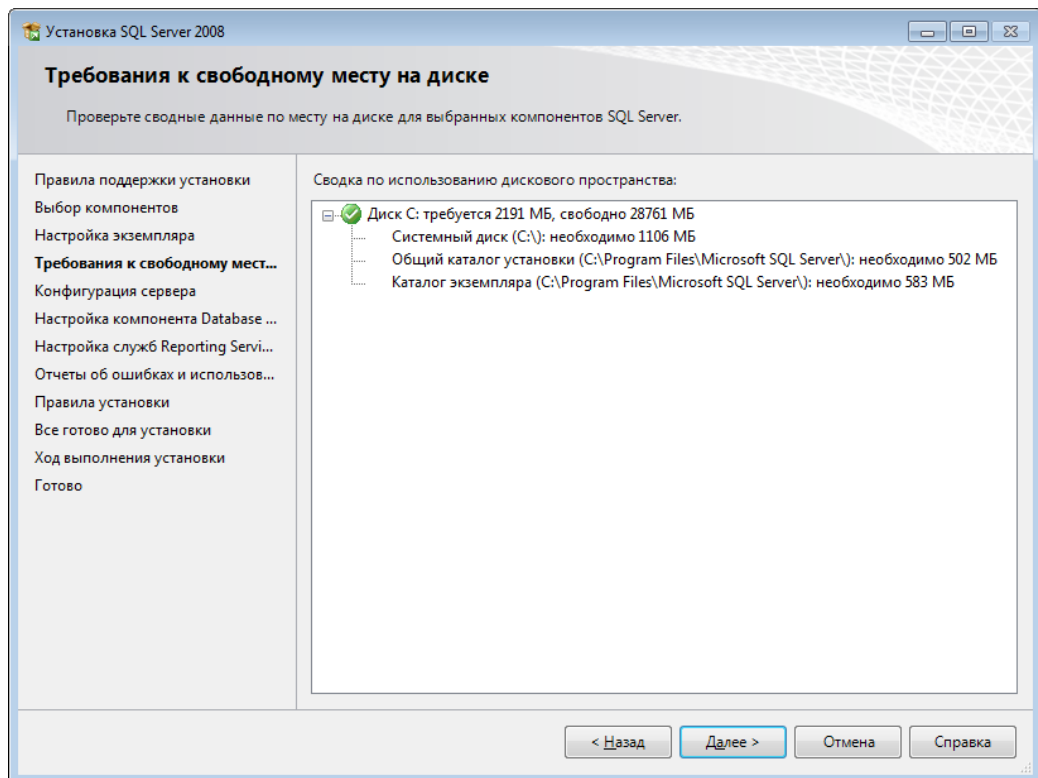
Установка SQL Server 2008

Требования к свободному месту на диске

Проверьте сводные данные по месту на диске для выбранных компонентов SQL Server.

Правила поддержки установки
Выбор компонентов
Настройка экземпляра
Требования к свободному мест...
Конфигурация сервера
Настройка компонента Database ...
Настройка служб Reporting Servi...
Отчеты об ошибках и использов...
Правила установки
Все готово для установки
Ход выполнения установки
Готово

Сводка по использованию дискового пространства:

Диск C: требуется 2191 МБ, свободно 28761 МБ
Системный диск (C:\): необходимо 1106 МБ
Общий каталог установки (C:\Program Files\Microsoft SQL Server\): необходимо 502 МБ
Каталог экземпляра (C:\Program Files\Microsoft SQL Server\): необходимо 583 МБ

< Назад
Далее >
Отмена
Справка